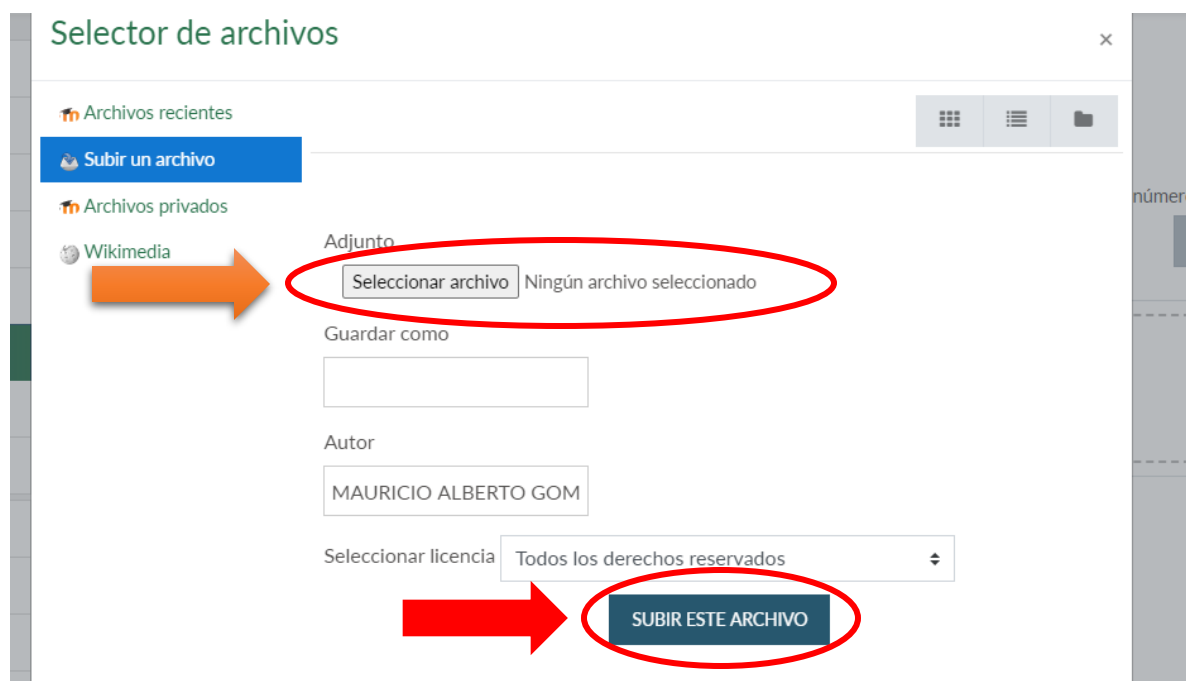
Selector de archivos

×

Archivos recientes

Subir un archivo

Archivos privados

Wikimedia

númer

Adjunto

Seleccionar archivo Ningún archivo seleccionado

Guardar como

Autor

MAURICIO ALBERTO GOM

Seleccionar licencia Todos los derechos reservados

SUBIR ESTE ARCHIVO